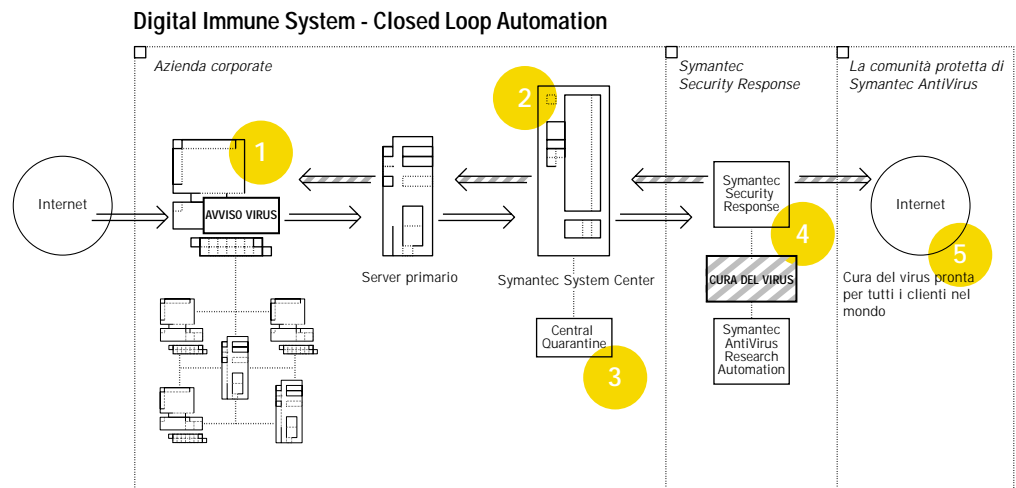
Digital Immune System - Closed Loop Automation

Azienda corporate

Symantec Security Response

La comunità protetta di Symantec AntiVirus

1

2

Internet

AVVISO VIRUS

Server primario

Symantec System Center

Symantec Security Response

4

CURA DEL VIRUS

Internet

5

Cura del virus pronta per tutti i clienti nel mondo

Central Quarantine

3

Symantec AntiVirus Research Automation